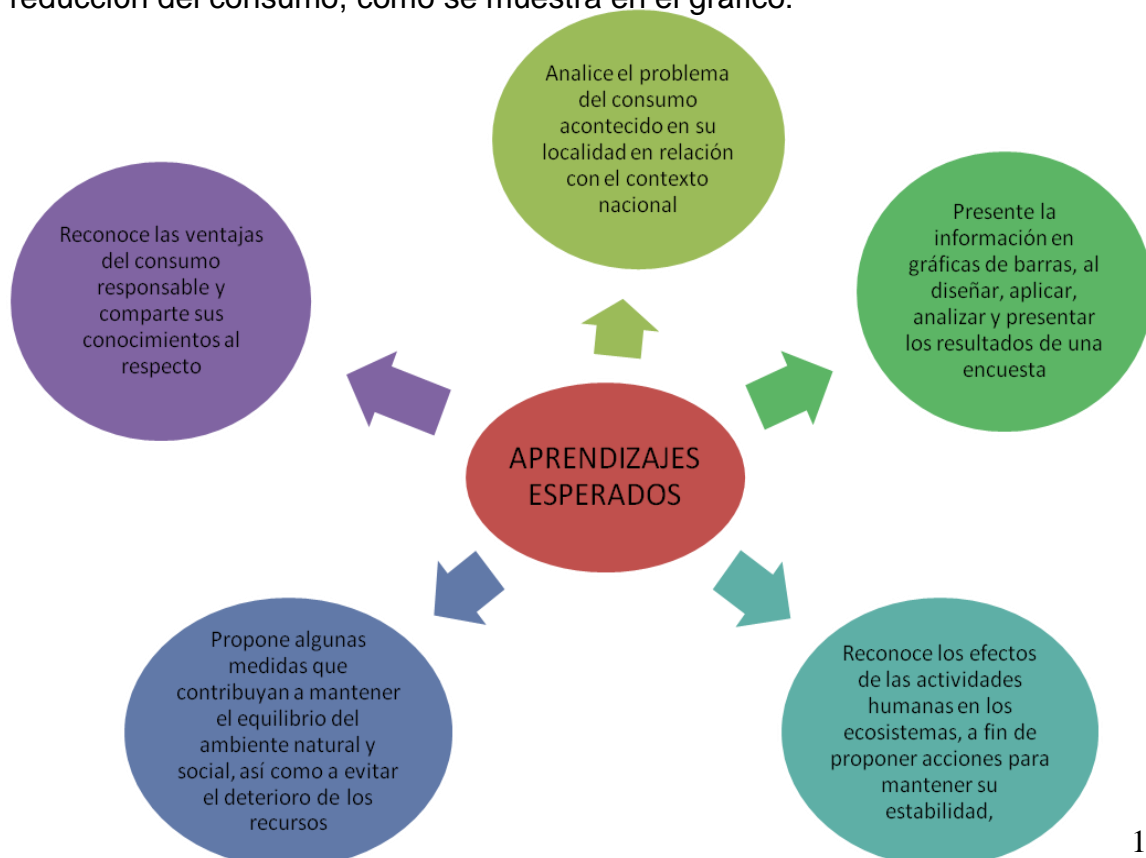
reducción del consumo, como se muestra en el gráfico.

Analice el problema del consumo acontecido en su localidad en relación con el contexto nacional

Reconoce las ventajas del consumo responsable y comparte sus conocimientos al respecto

Presente la información en gráficas de barras, al diseñar, aplicar, analizar y presentar los resultados de una encuesta

APRENDIZAJES ESPERADOS

Propone algunas medidas que contribuyan a mantener el equilibrio del ambiente natural y social, así como a evitar el deterioro de los recursos

Reconoce los efectos de las actividades humanas en los ecosistemas, a fin de proponer acciones para mantener su estabilidad,

1